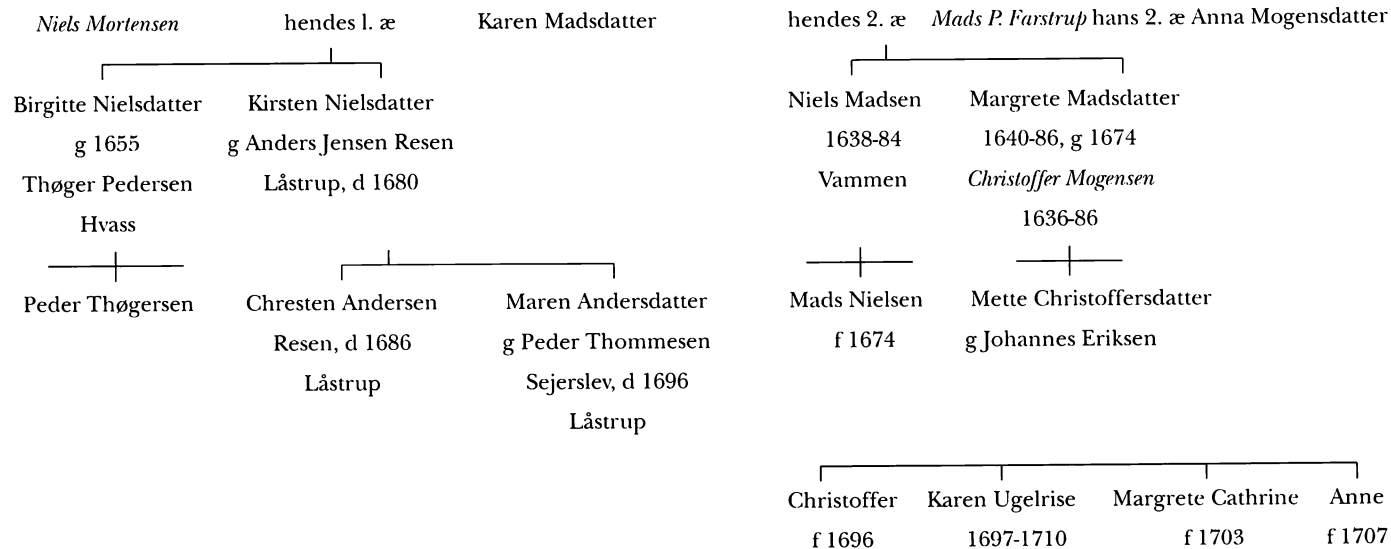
*Niels Mortensen* hendes l. æ Karen Madsdatter hendes 2. æ *Mads P. Farstrup* hans 2. æ Anna Mogensdatter

Birgitte Nielsdatter g 1655 Thøger Pedersen Hvass

Kirsten Nielsdatter g Anders Jensen Resen Låstrup, d 1680

Niels Madsen 1638-84 Vammen

Margrete Madsdatter 1640-86, g 1674 *Christoffer Mogensen* 1636-86

Peder Thøgersen

Chresten Andersen Resen, d 1686 Låstrup

Maren Andersdatter g Peder Thommesen Sejerslev, d 1696 Låstrup

Mads Nielsen f 1674

Mette Christoffersdatter g Johannes Eriksen

Christoffer f 1696

Karen Ugelrise 1697-1710

Margrete Cathrine f 1703

Anne f 1707